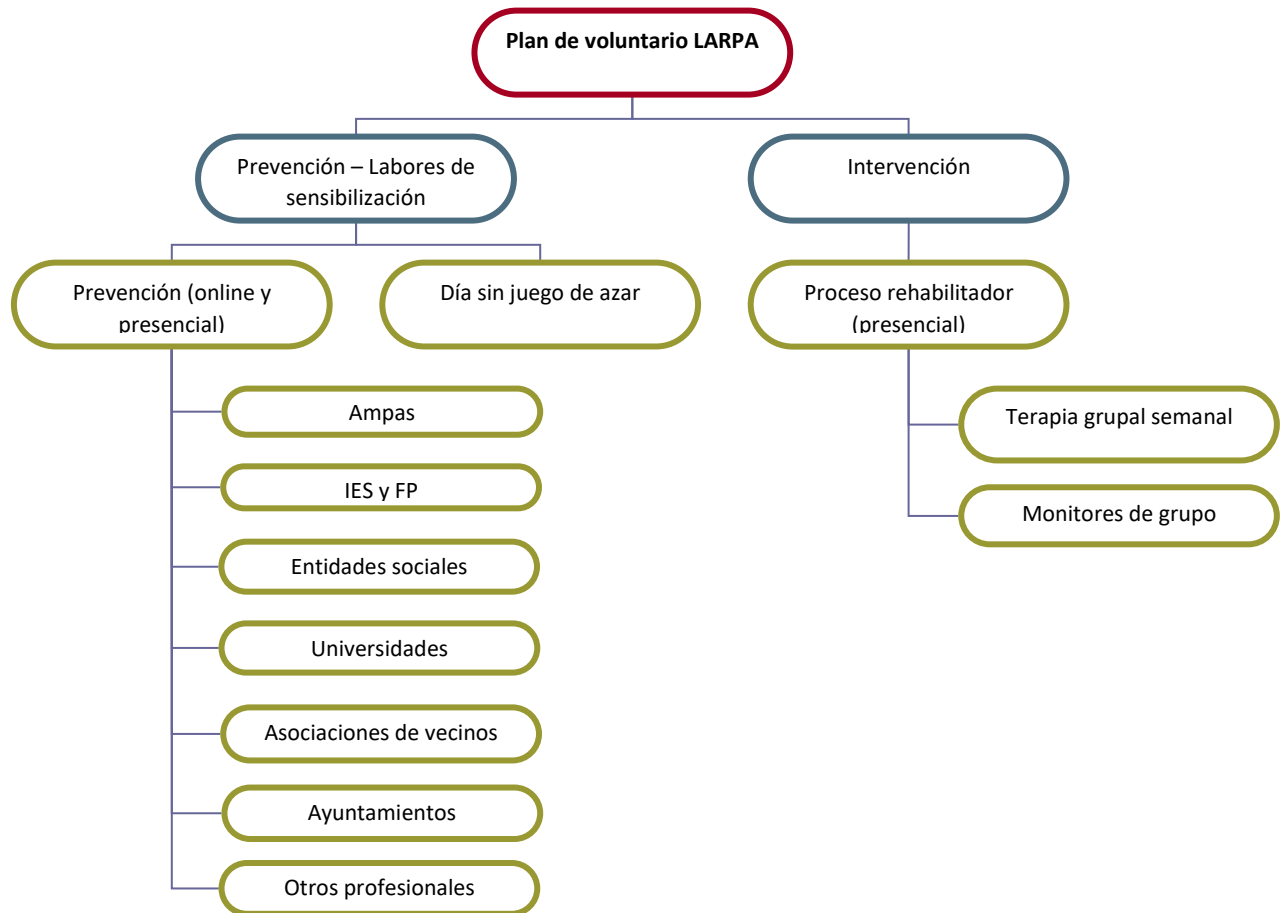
Plan de voluntario LARPA

Prevención – Labores de sensibilización

Intervención

Prevención (online y presencial)

Día sin juego de azar

Proceso rehabilitador (presencial)

Ampas

IES y FP

Entidades sociales

Universidades

Asociaciones de vecinos

Ayuntamientos

Otros profesionales

Terapia grupal semanal

Monitores de grupo